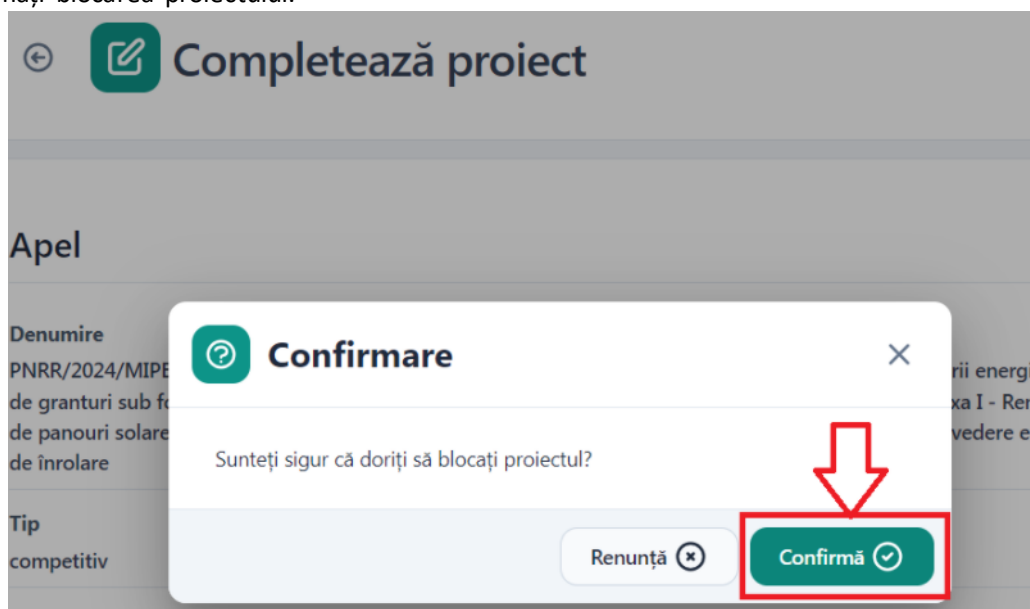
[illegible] blocarea proiectului.

Completează proiect

Apel

Denumire

PNRR/2024/MIPE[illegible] rii energi

de granturi sub fo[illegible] xa I - Ren

de panouri solare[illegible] vedere e

de înrolare

Tip

competitiv

Confirmare

Sunteți sigur că doriți să blocați proiectul?

Renunță

Confirmă